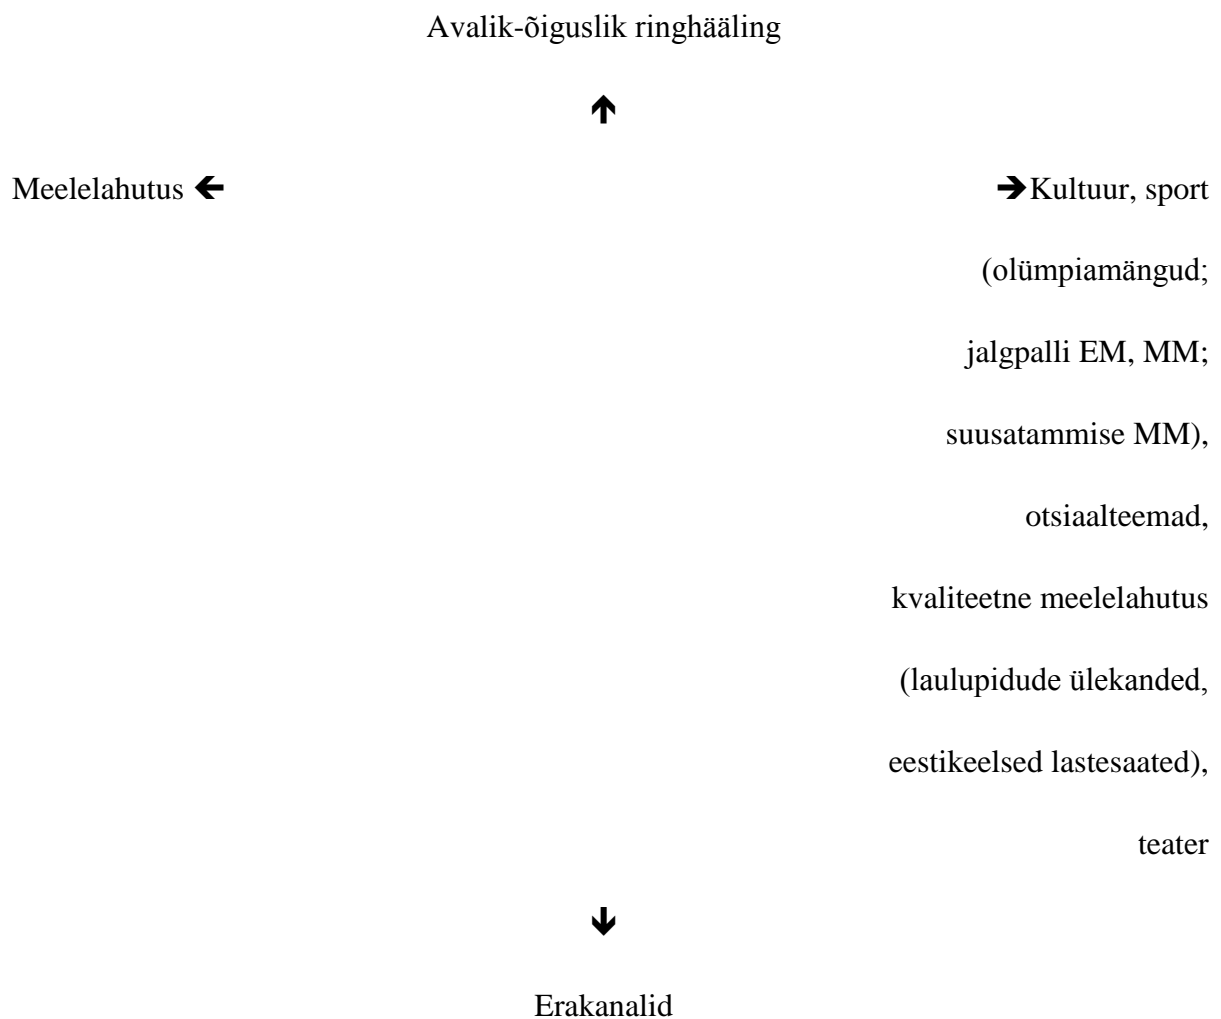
Avalik-õiguslik ringhääling

↑

Meelelahutus ←

→Kultuur, sport (olümpiamängud; jalgpalli EM, MM; suusatammise MM), otsiaalteemad, kvaliteetne meelelahutus (laulupidude ülekanded, eestikeelsed lastesaated), teater

↓

Erakanalid